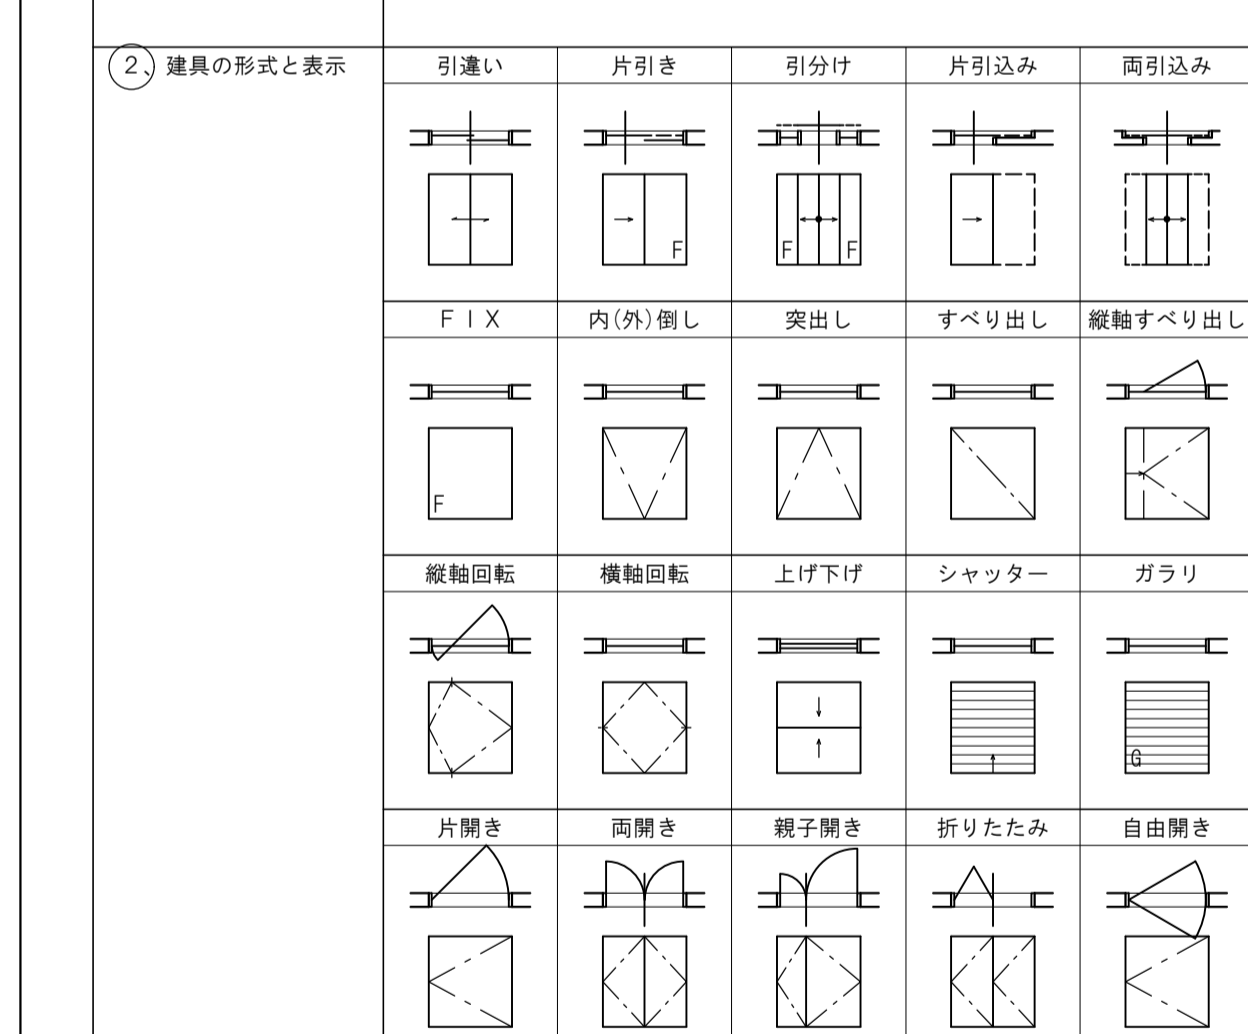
(2)、建具の形式と表示

| 引違い | 片引き | 引分け | 片引込み | 両引込み |
|---|---|---|---|---|
| | F | F F | | |
| F I X | 内(外)倒し | 突出し | すべり出し | 縦軸すべり出し |
| F | | | | |
| 縦軸回転 | 横軸回転 | 上げ下げ | シャッター | ガラリ |
| | | | | G |
| 片開き | 両開き | 親子開き | 折りたたみ | 自由開き |